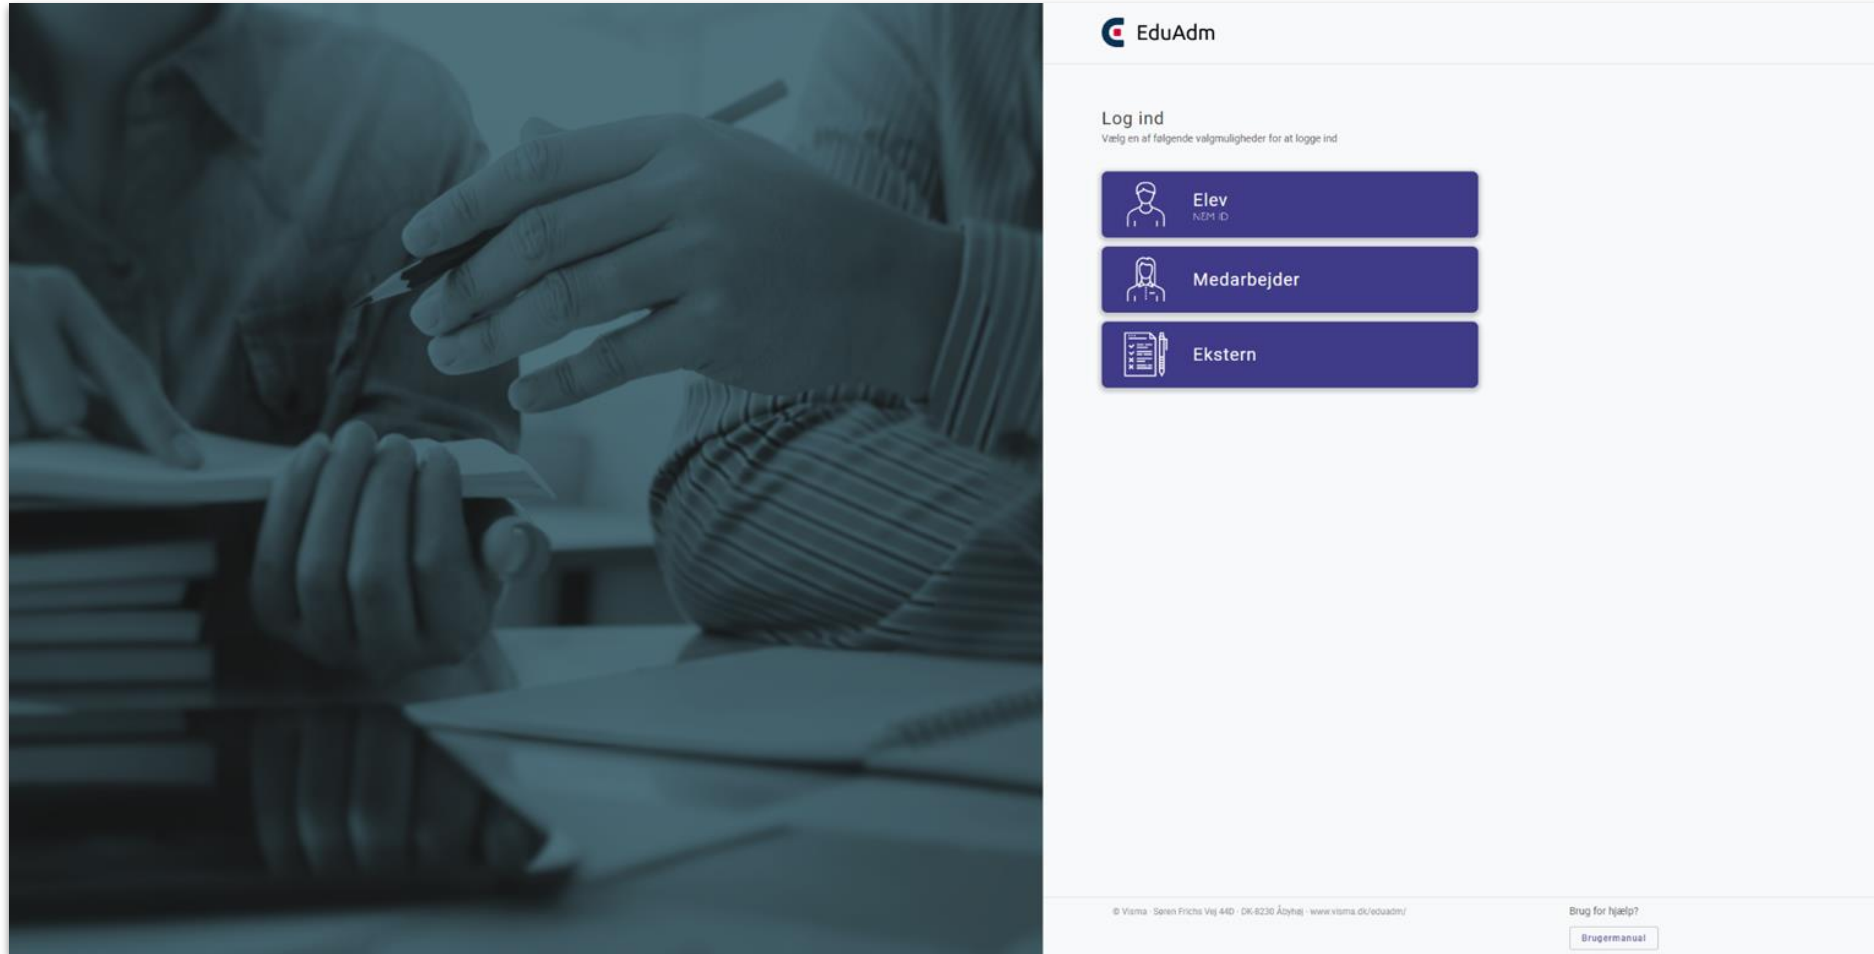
EduAdm

Log ind
Vælg en af følgende valgmuligheder for at logge ind

Elev
NEM ID

Medarbejder

Ekstern

© Visma · Søren Frichs Vej 44D · DK-8230 Åbyhøj · www.visma.dk/eduadm/

Brug for hjælp?

Brugermanual